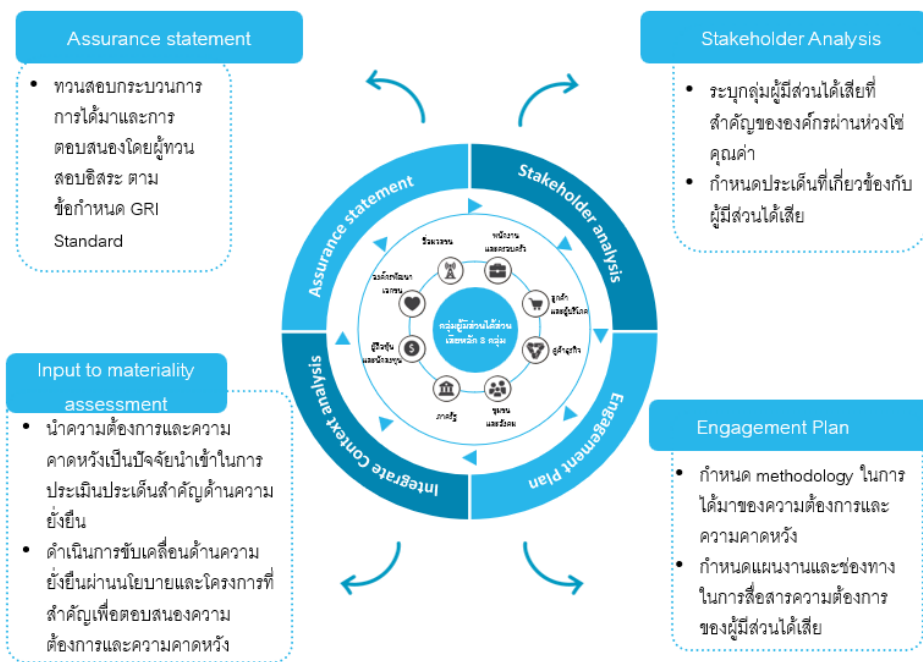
Assurance statement

• ทวนสอบกระบวนการการได้มาและการตอบสนองโดยผู้ทวนสอบอิสระ ตามข้อกำหนด GRI Standard

Stakeholder Analysis

• ระบุกลุ่มผู้มีส่วนได้เสียที่สำคัญขององค์กรผ่านห่วงโซ่คุณค่า
• กำหนดประเด็นที่เกี่ยวข้องกับผู้มีส่วนได้เสีย

Assurance statement

Stakeholder analysis

Engagement Plan

Integrate Context analysis

กลุ่มผู้มีส่วนได้ส่วนเสียหลัก 8 กลุ่ม

สื่อมวลชน

พนักงานและครอบครัว

ลูกค้าและผู้บริโภค

คู่ค้าธุรกิจ

ชุมชนและสังคม

ภาครัฐ

ผู้ถือหุ้นและนักลงทุน

องค์กรพัฒนาเอกชน

Input to materiality assessment

• นำความต้องการและความคาดหวังเป็นปัจจัยนำเข้าในการประเมินประเด็นสำคัญด้านความยั่งยืน
• ดำเนินการขับเคลื่อนด้านความยั่งยืนผ่านนโยบายและโครงการที่สำคัญเพื่อตอบสนองความต้องการและความคาดหวัง

Engagement Plan

• กำหนด methodology ในการได้มาของความต้องการและความคาดหวัง
• กำหนดแผนงานและช่องทางในการสื่อสารความต้องการของผู้มีส่วนได้เสีย